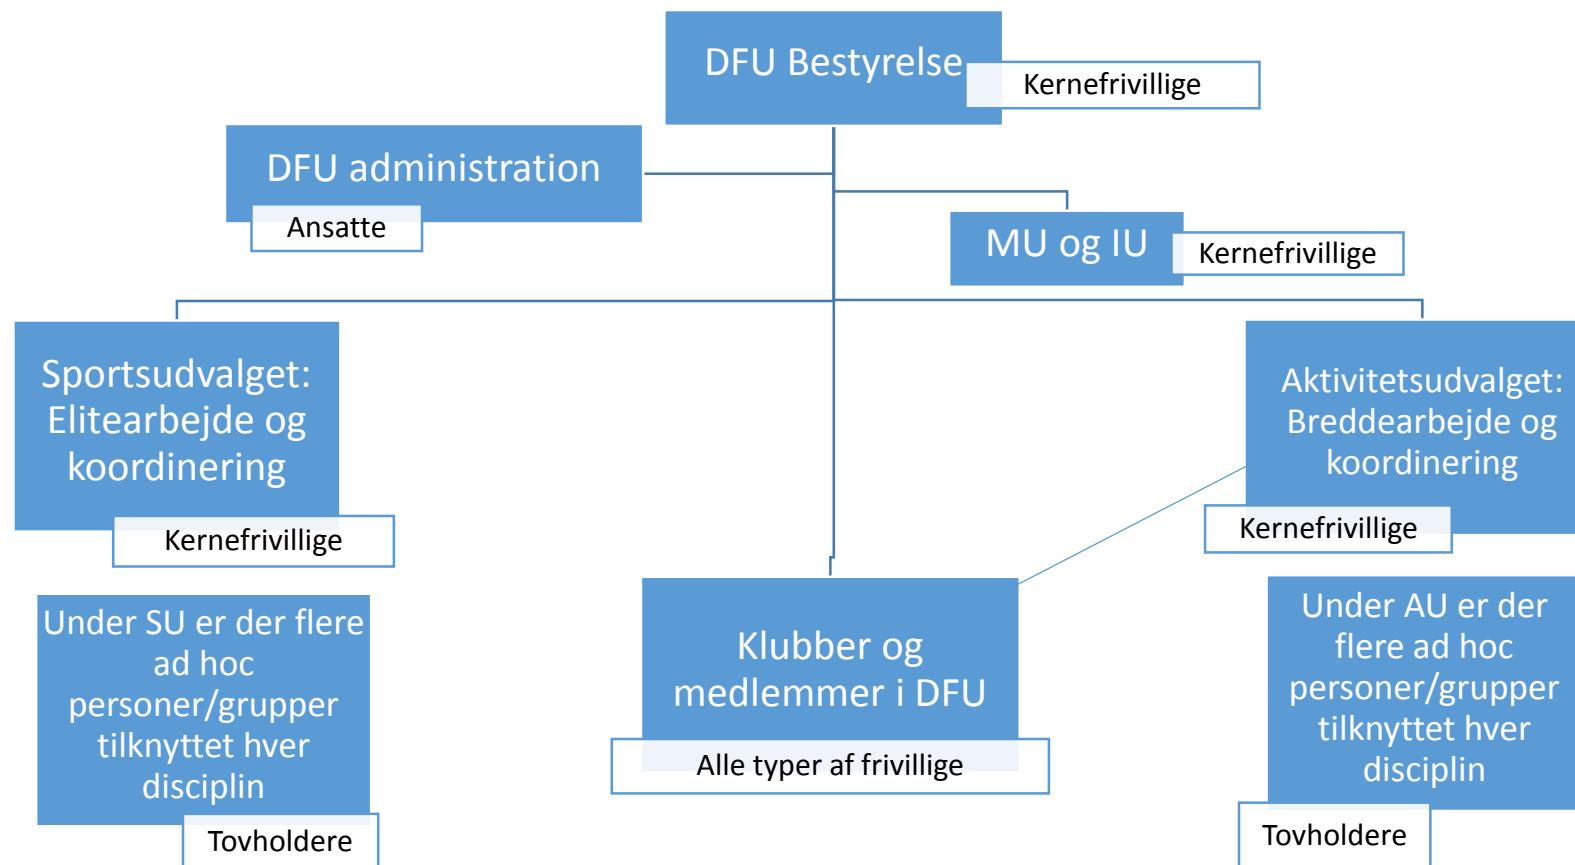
DFU Bestyrelse
Kernefrivillige

DFU administration
Ansatte

MU og IU
Kernefrivillige

Sportsudvalget: Elitearbejde og koordinering
Kernefrivillige

Aktivitetsudvalget: Breddearbejde og koordinering
Kernefrivillige

Under SU er der flere ad hoc personer/grupper tilknyttet hver disciplin
Tovholdere

Klubber og medlemmer i DFU
Alle typer af frivillige

Under AU er der flere ad hoc personer/grupper tilknyttet hver disciplin
Tovholdere